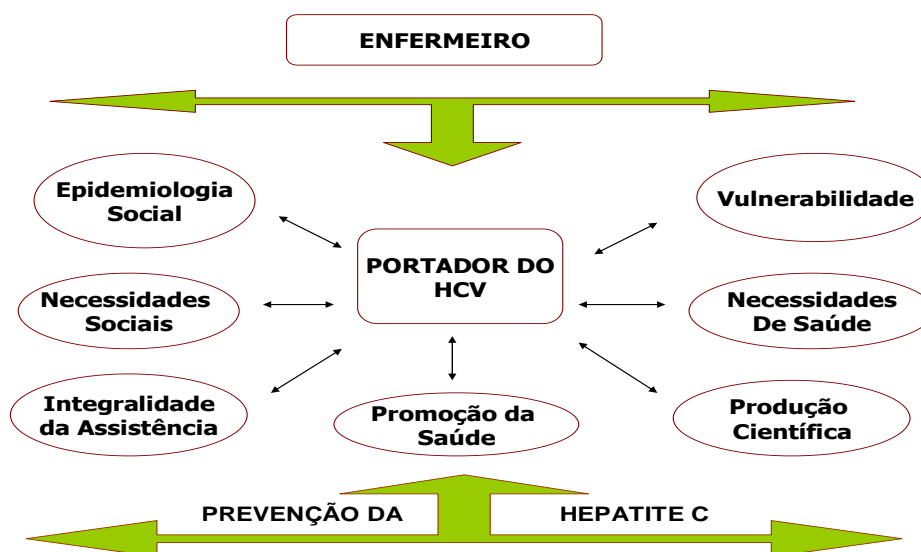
ENFERMEIRO

Epidemiologia Social

Vulnerabilidade

PORTADOR DO HCV

Necessidades Sociais

Necessidades De Saúde

Integralidade da Assistência

Promoção da Saúde

Produção Científica

PREVENÇÃO DA HEPATITE C